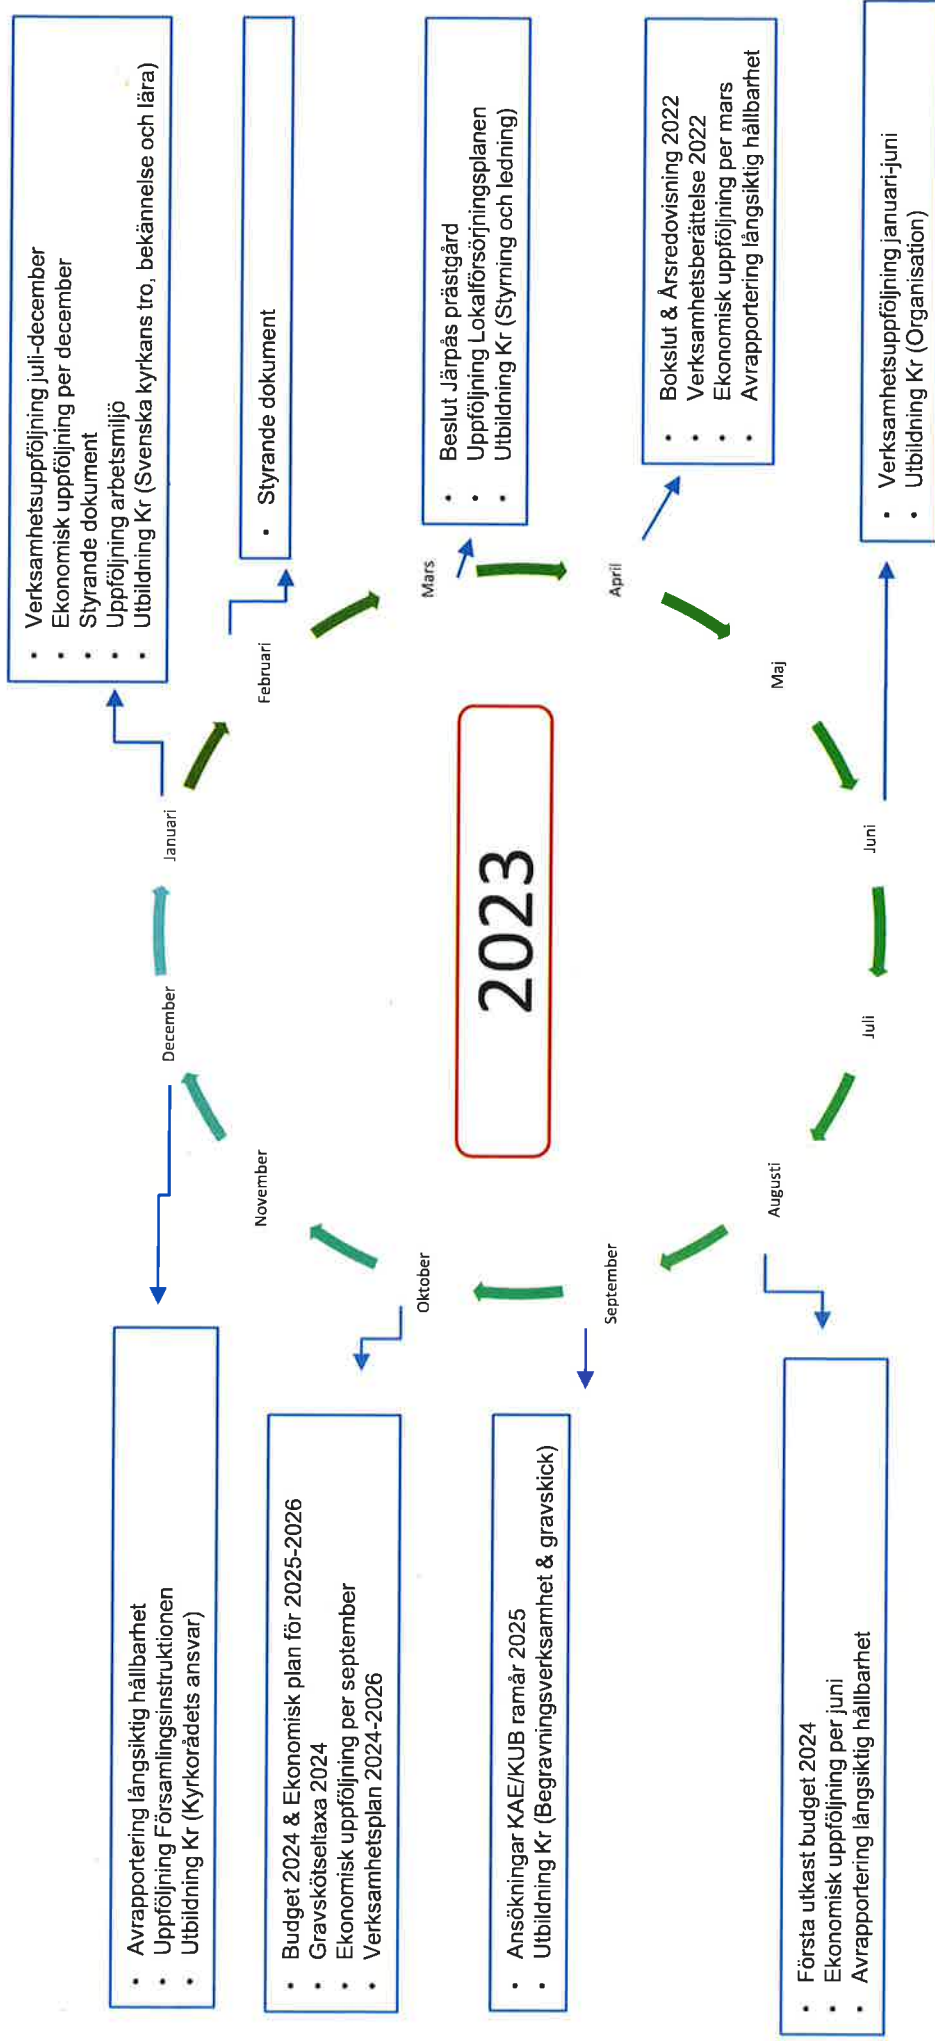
2023

Januari
- Verksamhetsuppföljning juli-december
- Ekonomisk uppföljning per december
- Styrande dokument
- Uppföljning arbetsmiljö
- Utbildning Kr (Svenska kyrkans tro, bekännelse och lära)

Februari
- Styrande dokument

Mars
- Beslut Järpås prästgård
- Uppföljning Lokalförsörjningsplanen
- Utbildning Kr (Styrning och ledning)

April
- Bokslut & Årsredovisning 2022
- Verksamhetsberättelse 2022
- Ekonomisk uppföljning per mars
- Avrapportering långsiktig hållbarhet

Maj

Juni
- Verksamhetsuppföljning januari-juni
- Utbildning Kr (Organisation)

Juli

Augusti
- Första utkast budget 2024
- Ekonomisk uppföljning per juni
- Avrapportering långsiktig hållbarhet

September
- Ansökningar KAE/KUB ramår 2025
- Utbildning Kr (Begravningsverksamhet & gravskick)

Oktober
- Budget 2024 & Ekonomisk plan för 2025-2026
- Gravskötseltaxa 2024
- Ekonomisk uppföljning per september
- Verksamhetsplan 2024-2026

November

December
- Avrapportering långsiktig hållbarhet
- Uppföljning Församlingsinstruktionen
- Utbildning Kr (Kyrkorådets ansvar)